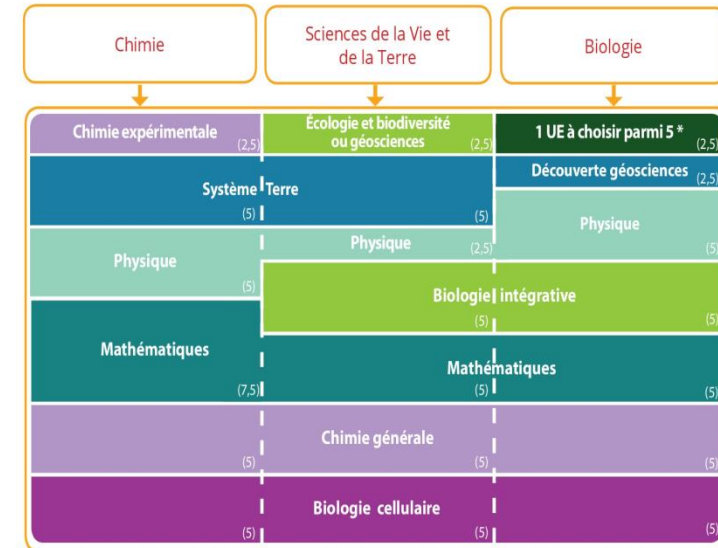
Chimie

Sciences de la Vie et de la Terre

Biologie

| Chimie | Sciences de la Vie et de la Terre | Biologie |
|---|---|---|
| Chimie expérimentale (2,5) | Écologie et biodiversité ou géosciences (2,5) | 1 UE à choisir parmi 5 * (2,5) |
| Système Terre (5) | Système Terre (5) | Découverte géosciences (2,5) |
| Physique (5) | Physique (2,5) | Physique (5) |
| Mathématiques (7,5) | Biologie intégrative (5) | Biologie intégrative (5) |
| Mathématiques (7,5) | Mathématiques (5) | Mathématiques (5) |
| Chimie générale (5) | Chimie générale (5) | Chimie générale (5) |
| Biologie cellulaire (5) | Biologie cellulaire (5) | Biologie cellulaire (5) |